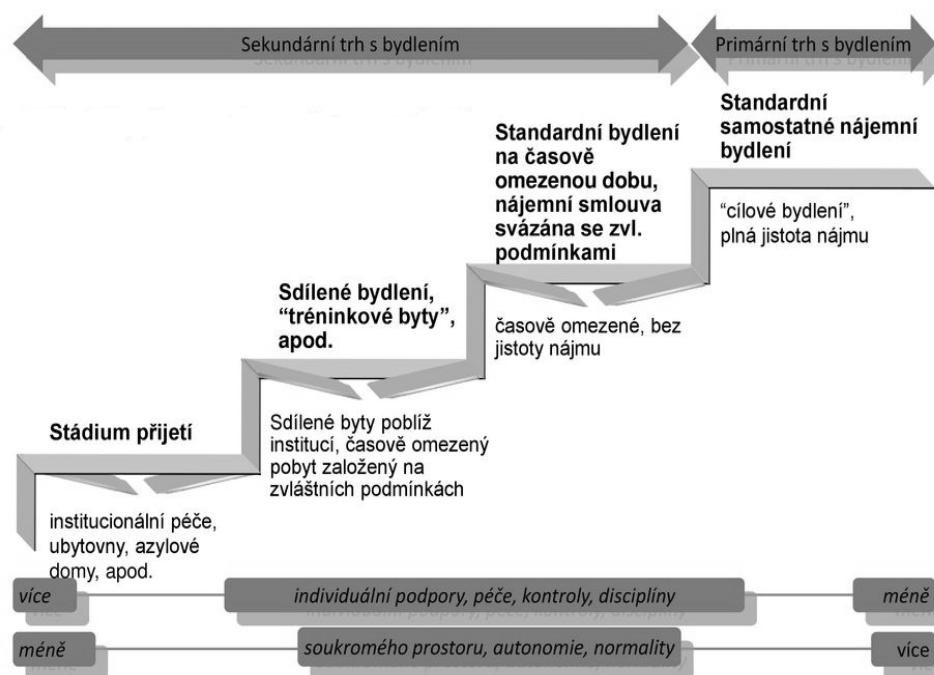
Sekundární trh s bydlením

Primární trh s bydlením

Standardní samostatné nájemní bydlení

"cílové bydlení", plná jistota nájmu

Standardní bydlení na časově omezenou dobu, nájemní smlouva svázána se zvl. podmínkami

časově omezené, bez jistoty nájmu

Sdílené bydlení, "tréninkové byty", apod.

Sdílené byty poblíž institucí, časově omezený pobyt založený na zvláštních podmínkách

Stádium přijetí

institucionální péče, ubytovny, azylové domy, apod.

více

individuální podpory, péče, kontroly, disciplíny

méně

méně

soukromého prostoru, autonomie, normality

více